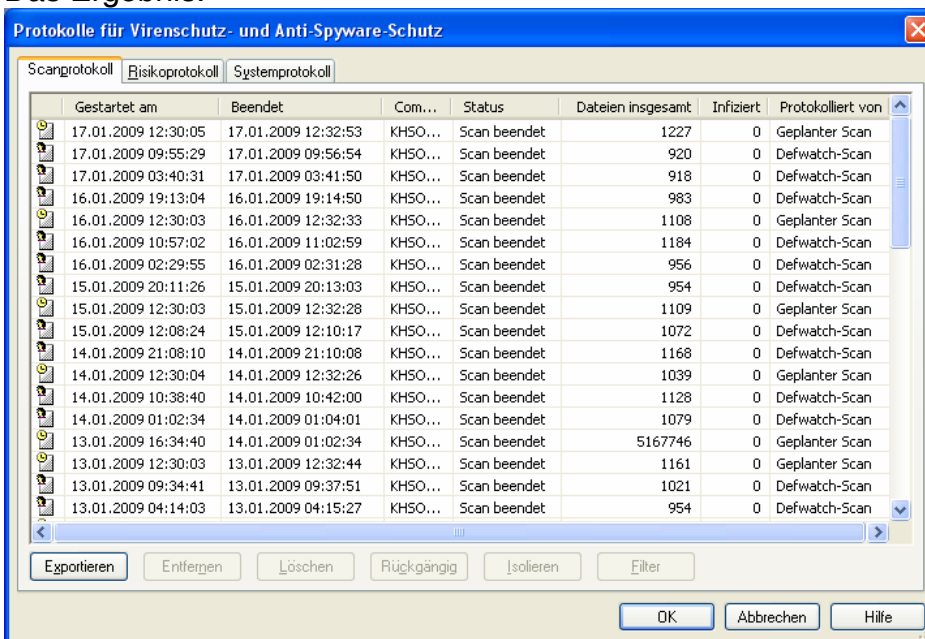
Das Ergebnis:

Protokolle für Virenschutz- und Anti-Spyware-Schutz

Scanprotokoll | Risikoprotokoll | Systemprotokoll

| | Gestartet am | Beendet | Com... | Status | Dateien insgesamt | Infiziert | Protokolliert von |
|---|---|---|---|---|---|---|---|
| | 17.01.2009 12:30:05 | 17.01.2009 12:32:53 | KHSO... | Scan beendet | 1227 | 0 | Geplanter Scan |
| | 17.01.2009 09:55:29 | 17.01.2009 09:56:54 | KHSO... | Scan beendet | 920 | 0 | Defwatch-Scan |
| | 17.01.2009 03:40:31 | 17.01.2009 03:41:50 | KHSO... | Scan beendet | 918 | 0 | Defwatch-Scan |
| | 16.01.2009 19:13:04 | 16.01.2009 19:14:50 | KHSO... | Scan beendet | 983 | 0 | Defwatch-Scan |
| | 16.01.2009 12:30:03 | 16.01.2009 12:32:33 | KHSO... | Scan beendet | 1108 | 0 | Geplanter Scan |
| | 16.01.2009 10:57:02 | 16.01.2009 11:02:59 | KHSO... | Scan beendet | 1184 | 0 | Defwatch-Scan |
| | 16.01.2009 02:29:55 | 16.01.2009 02:31:28 | KHSO... | Scan beendet | 956 | 0 | Defwatch-Scan |
| | 15.01.2009 20:11:26 | 15.01.2009 20:13:03 | KHSO... | Scan beendet | 954 | 0 | Defwatch-Scan |
| | 15.01.2009 12:30:03 | 15.01.2009 12:32:28 | KHSO... | Scan beendet | 1109 | 0 | Geplanter Scan |
| | 15.01.2009 12:08:24 | 15.01.2009 12:10:17 | KHSO... | Scan beendet | 1072 | 0 | Defwatch-Scan |
| | 14.01.2009 21:08:10 | 14.01.2009 21:10:08 | KHSO... | Scan beendet | 1168 | 0 | Defwatch-Scan |
| | 14.01.2009 12:30:04 | 14.01.2009 12:32:26 | KHSO... | Scan beendet | 1039 | 0 | Geplanter Scan |
| | 14.01.2009 10:38:40 | 14.01.2009 10:42:00 | KHSO... | Scan beendet | 1128 | 0 | Defwatch-Scan |
| | 14.01.2009 01:02:34 | 14.01.2009 01:04:01 | KHSO... | Scan beendet | 1079 | 0 | Defwatch-Scan |
| | 13.01.2009 16:34:40 | 14.01.2009 01:02:34 | KHSO... | Scan beendet | 5167746 | 0 | Geplanter Scan |
| | 13.01.2009 12:30:03 | 13.01.2009 12:32:44 | KHSO... | Scan beendet | 1161 | 0 | Geplanter Scan |
| | 13.01.2009 09:34:41 | 13.01.2009 09:37:51 | KHSO... | Scan beendet | 1021 | 0 | Defwatch-Scan |
| | 13.01.2009 04:14:03 | 13.01.2009 04:15:27 | KHSO... | Scan beendet | 954 | 0 | Defwatch-Scan |

Exportieren | Entfernen | Löschen | Rückgängig | Isolieren | Filter

OK | Abbrechen | Hilfe